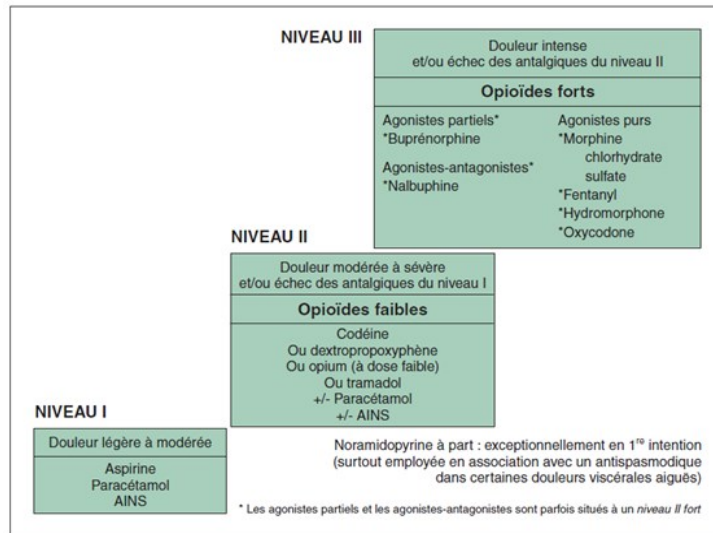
NIVEAU III

Douleur intense et/ou échec des antalgiques du niveau II

Opioïdes forts

Agonistes partiels*
*Buprénorphine

Agonistes-antagonistes*
*Nalbuphine

Agonistes purs
*Morphine
chlorhydrate
sulfate
*Fentanyl
*Hydromorphone
*Oxycodone

NIVEAU II

Douleur modérée à sévère et/ou échec des antalgiques du niveau I

Opioïdes faibles

Codéine
Ou dextropropoxyphène
Ou opium (à dose faible)
Ou tramadol
+/- Paracétamol
+/- AINS

NIVEAU I

Douleur légère à modérée

Aspirine
Paracétamol
AINS

Noramidopyrine à part : exceptionnellement en 1$^{re}$ intention (surtout employée en association avec un antispasmodique dans certaines douleurs viscérales aiguës)

* Les agonistes partiels et les agonistes-antagonistes sont parfois situés à un niveau II fort